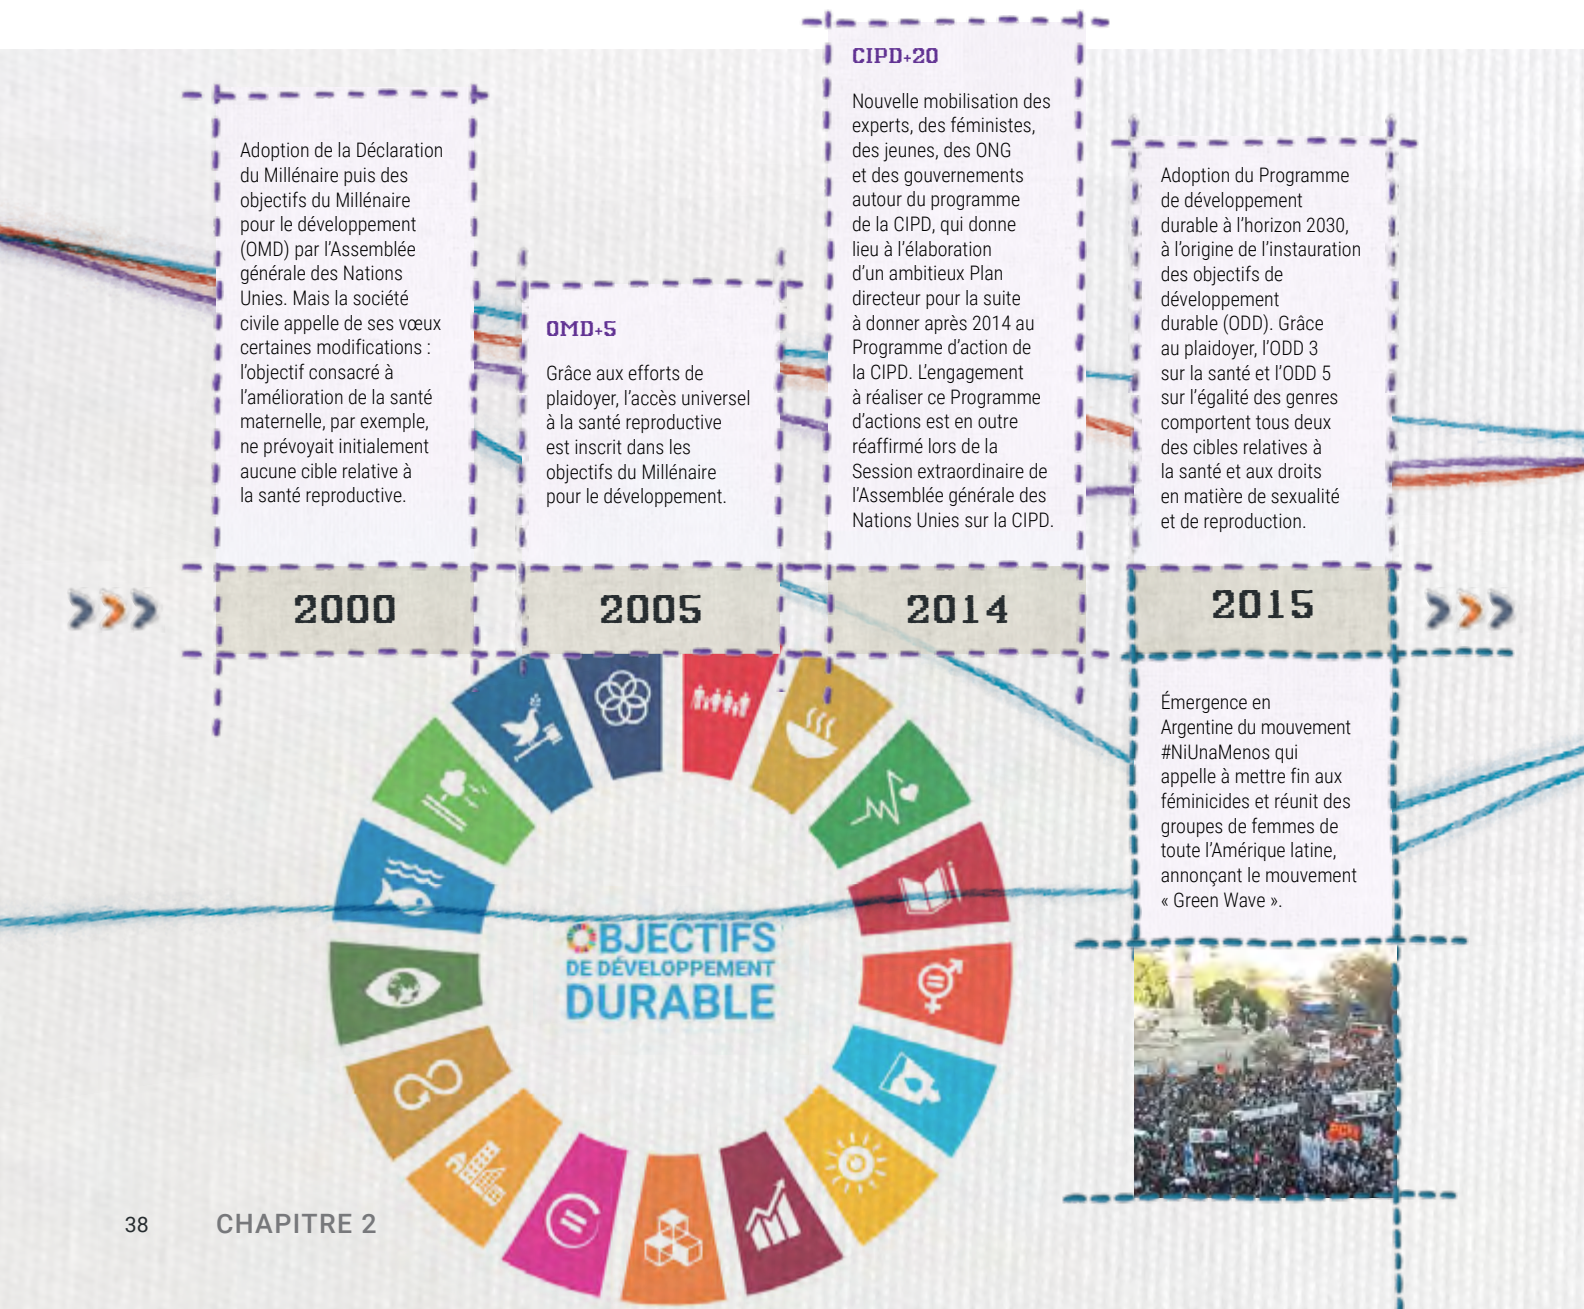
Adoption de la Déclaration du Millénaire puis des objectifs du Millénaire pour le développement (OMD) par l'Assemblée générale des Nations Unies. Mais la société civile appelle de ses vœux certaines modifications : l'objectif consacré à l'amélioration de la santé maternelle, par exemple, ne prévoyait initialement aucune cible relative à la santé reproductive.

OMD+5

Grâce aux efforts de plaidoyer, l'accès universel à la santé reproductive est inscrit dans les objectifs du Millénaire pour le développement.

CIPD+20

Nouvelle mobilisation des experts, des féministes, des jeunes, des ONG et des gouvernements autour du programme de la CIPD, qui donne lieu à l'élaboration d'un ambitieux Plan directeur pour la suite à donner après 2014 au Programme d'action de la CIPD. L'engagement à réaliser ce Programme d'actions est en outre réaffirmé lors de la Session extraordinaire de l'Assemblée générale des Nations Unies sur la CIPD.

Adoption du Programme de développement durable à l'horizon 2030, à l'origine de l'instauration des objectifs de développement durable (ODD). Grâce au plaidoyer, l'ODD 3 sur la santé et l'ODD 5 sur l'égalité des genres comportent tous deux des cibles relatives à la santé et aux droits en matière de sexualité et de reproduction.

2000

2005

2014

2015

Émergence en Argentine du mouvement #NiUnaMenos qui appelle à mettre fin aux féminicides et réunit des groupes de femmes de toute l'Amérique latine, annonçant le mouvement « Green Wave ».

OBJECTIFS DE DÉVELOPPEMENT DURABLE

38 CHAPITRE 2